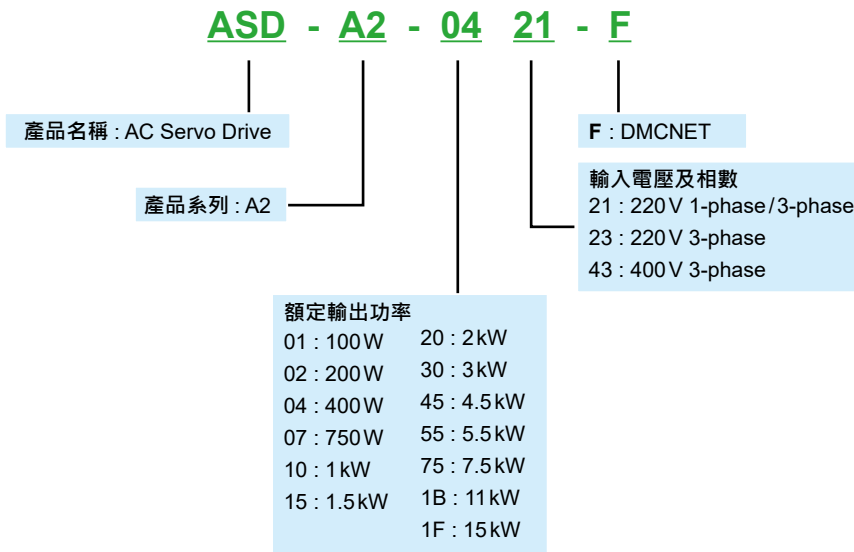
ASD - A2 - 04 21 - F

產品名稱 : AC Servo Drive

產品系列 : A2

F : DMCNET

輸入電壓及相數
21 : 220 V 1-phase/3-phase
23 : 220 V 3-phase
43 : 400 V 3-phase

額定輸出功率
01 : 100 W
02 : 200 W
04 : 400 W
07 : 750 W
10 : 1 kW
15 : 1.5 kW

20 : 2 kW
30 : 3 kW
45 : 4.5 kW
55 : 5.5 kW
75 : 7.5 kW
1B : 11 kW
1F : 15 kW